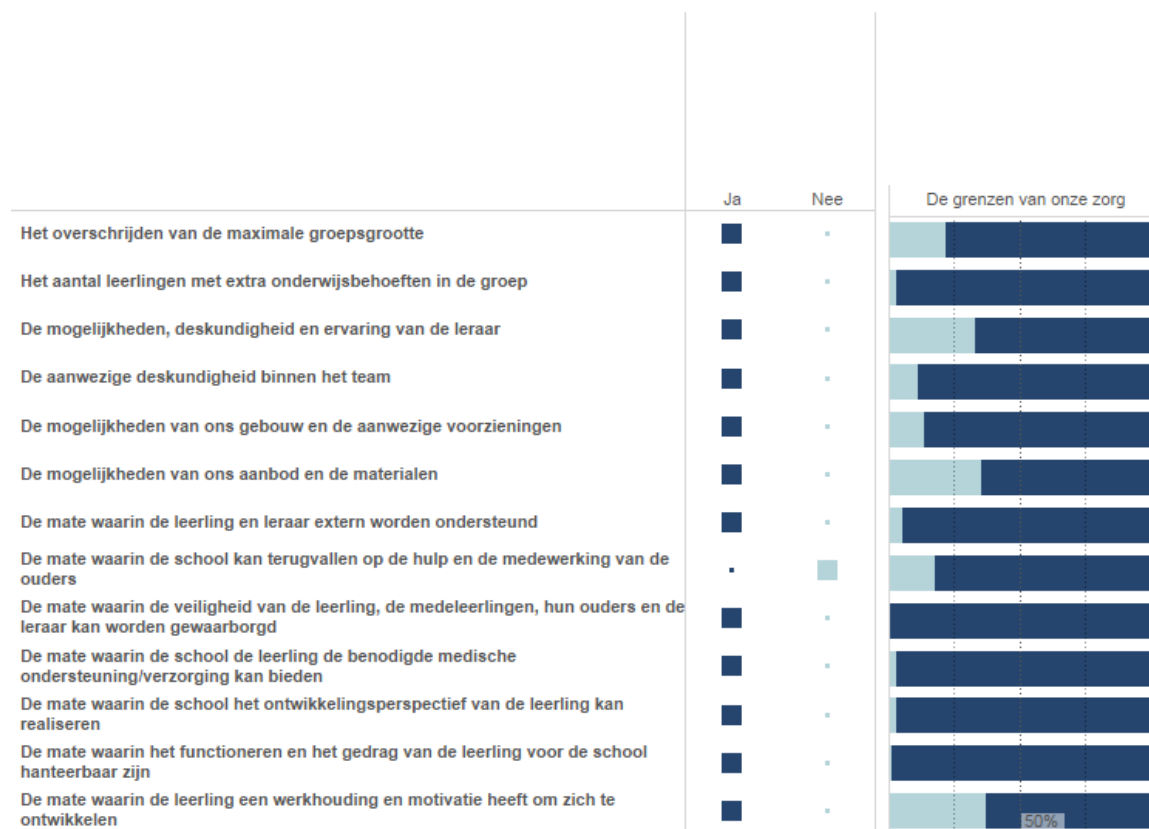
| | Ja | Nee | De grenzen van onze zorg |
|---|---|---|---|
| Het overschrijden van de maximale groepsgrootte | | | |
| Het aantal leerlingen met extra onderwijsbehoeften in de groep | | | |
| De mogelijkheden, deskundigheid en ervaring van de leraar | | | |
| De aanwezige deskundigheid binnen het team | | | |
| De mogelijkheden van ons gebouw en de aanwezige voorzieningen | | | |
| De mogelijkheden van ons aanbod en de materialen | | | |
| De mate waarin de leerling en leraar extern worden ondersteund | | | |
| De mate waarin de school kan terugvallen op de hulp en de medewerking van de ouders | | | |
| De mate waarin de veiligheid van de leerling, de medeleerlingen, hun ouders en de leraar kan worden gewaarborgd | | | |
| De mate waarin de school de leerling de benodigde medische ondersteuning/verzorging kan bieden | | | |
| De mate waarin de school het ontwikkelingsperspectief van de leerling kan realiseren | | | |
| De mate waarin het functioneren en het gedrag van de leerling voor de school hanteerbaar zijn | | | |
| De mate waarin de leerling een werkhouding en motivatie heeft om zich te ontwikkelen | | | 50% |